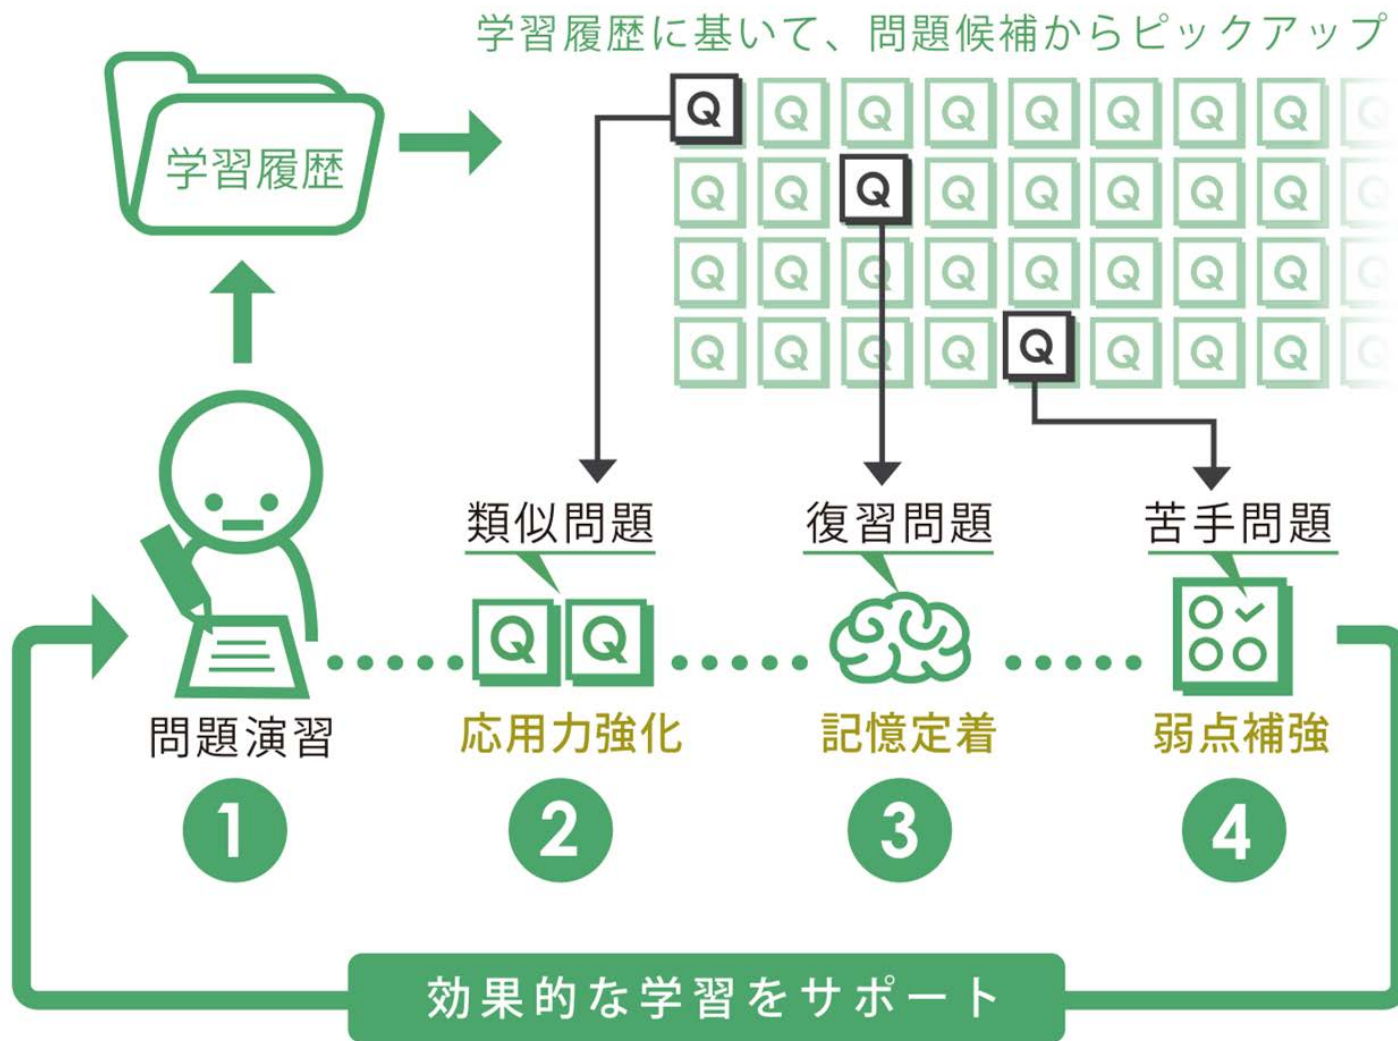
学習履歴に基いて、問題候補からピックアップ

学習履歴

Q Q Q Q Q Q Q Q
Q Q Q Q Q Q Q Q
Q Q Q Q Q Q Q Q
Q Q Q Q Q Q Q Q

類似問題

復習問題

苦手問題

Q Q

問題演習
1

応用力強化
2

記憶定着
3

弱点補強
4

効果的な学習をサポート